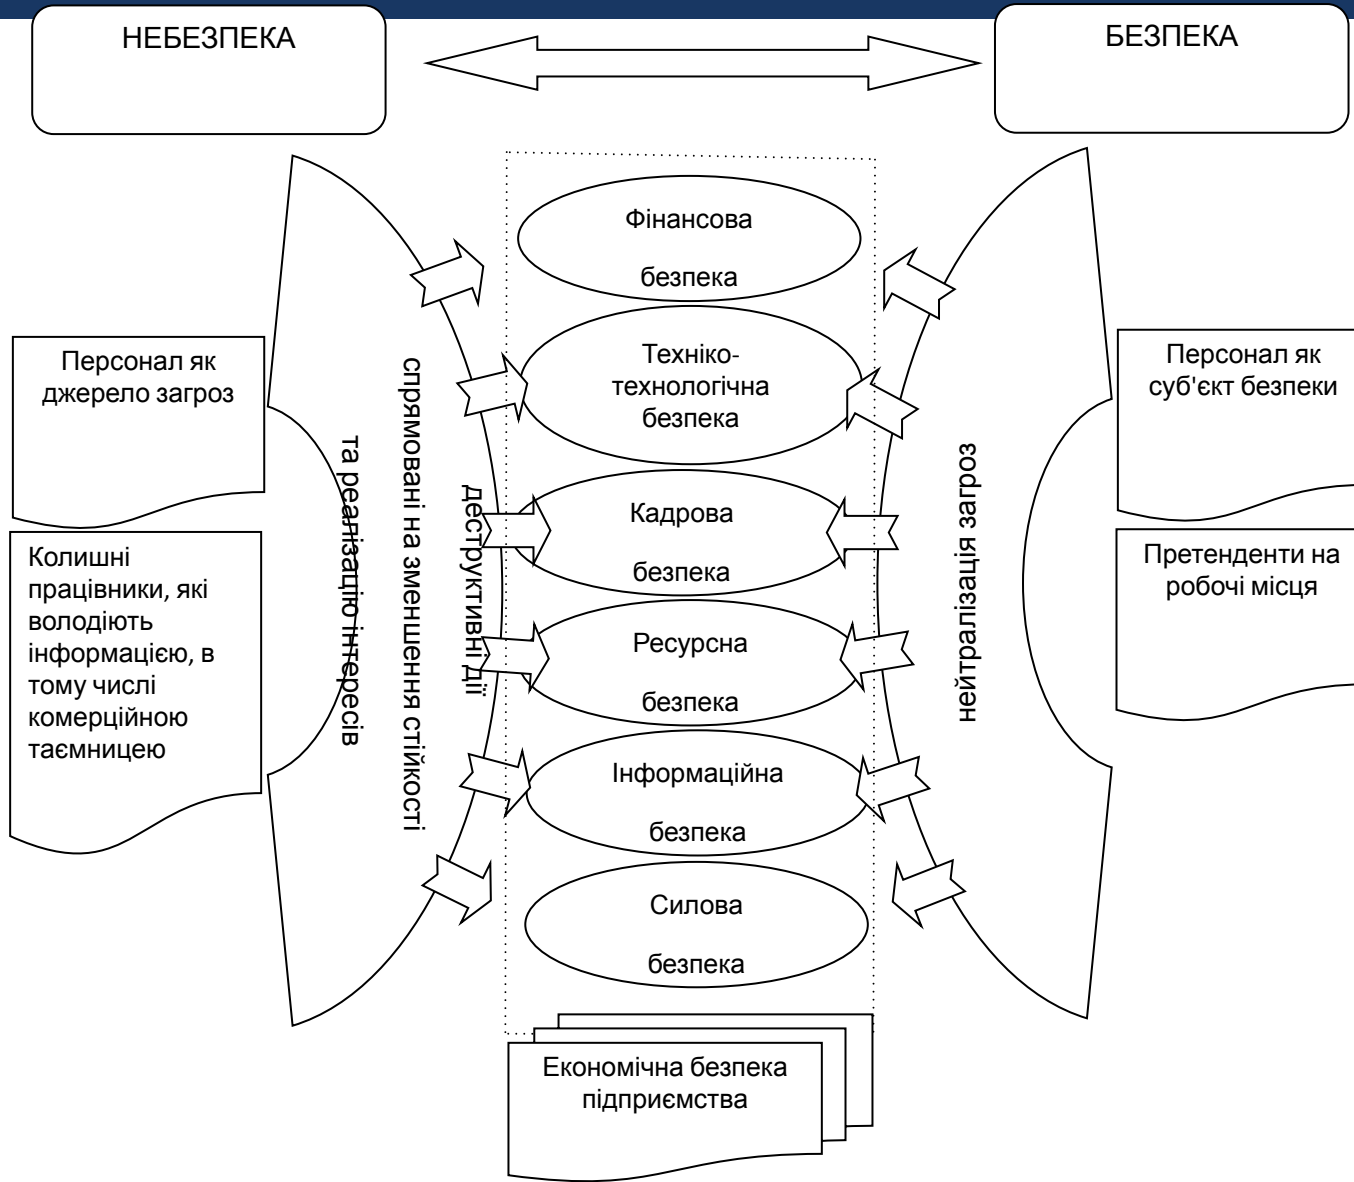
НЕБЕЗПЕКА

БЕЗПЕКА

Персонал як джерело загроз

Колишні працівники, які володіють інформацією, в тому числі комерційною таємницею

деструктивні дії спрямовані на зменшення стійкості та реалізацію інтересів

Фінансова безпека

Техніко-технологічна безпека

Кадрова безпека

Ресурсна безпека

Інформаційна безпека

Силова безпека

Економічна безпека підприємства

нейтралізація загроз

Персонал як суб'єкт безпеки

Претенденти на робочі місця